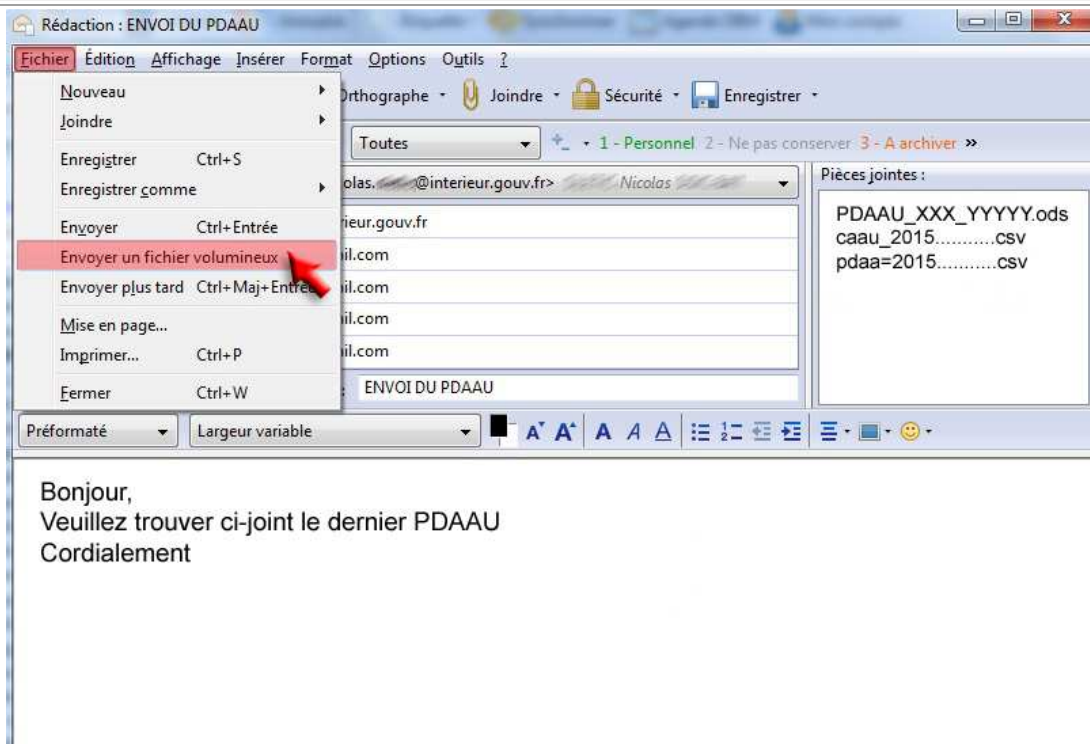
Rédaction : ENVOI DU PDAAU

Fichier Édition Affichage Insérer Format Options Outils ?

Nouveau
Joindre
Enregistrer Ctrl+S
Enregistrer comme
Envoyer Ctrl+Entrée
Envoyer un fichier volumineux
Envoyer plus tard Ctrl+Maj+Entrée
Mise en page...
Imprimer... Ctrl+P
Fermer Ctrl+W

Orthographe · Joindre · Sécurité · Enregistrer ·

Toutes · 1 - Personnel 2 - Ne pas conserver 3 - A archiver »

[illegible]olas.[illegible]@interieur.gouv.fr> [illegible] Nicolas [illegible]

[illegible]rieur.gouv.fr
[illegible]il.com
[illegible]il.com
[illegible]il.com
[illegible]il.com
ENVOI DU PDAAU

Pièces jointes :
PDAAU_XXX_YYYYY.ods
caau_2015...........csv
pdaa=2015...........csv

Préformaté Largeur variable

Bonjour,
Veuillez trouver ci-joint le dernier PDAAU
Cordialement